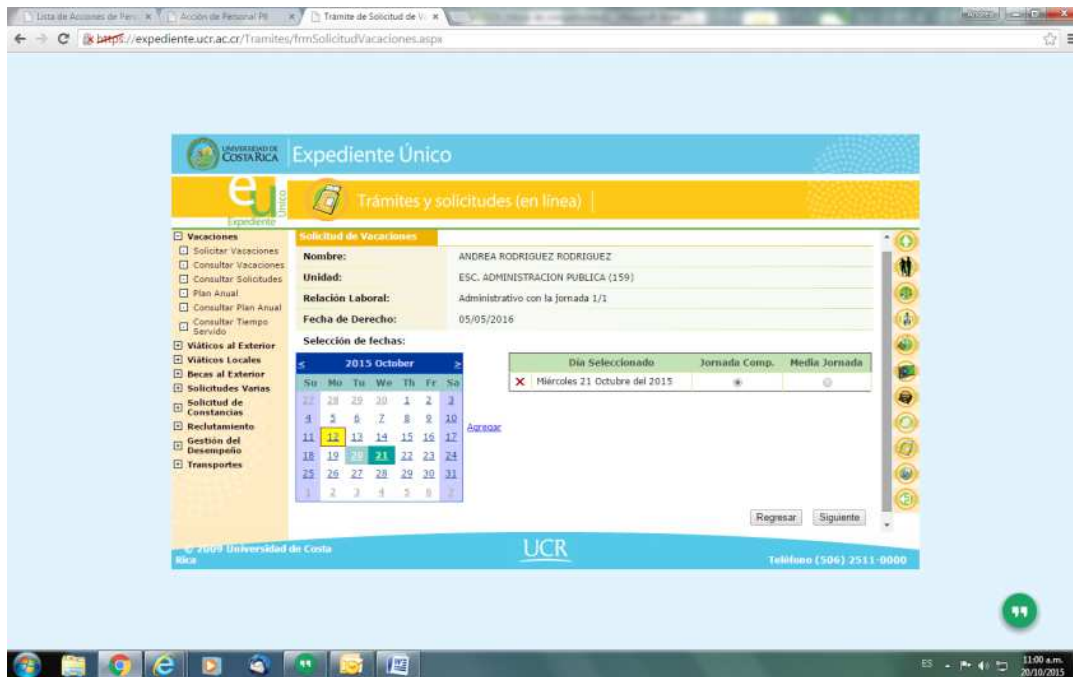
Lista de Acciones de Pers | Acción de Personal PI | Trámite de Solicitud de V

https://expediente.ucr.ac.cr/Tramites/frmSolicitudVacaciones.aspx

UNIVERSIDAD DE COSTA RICA Expediente Único

eu Expediente Único

Trámites y solicitudes (en línea)

Vacaciones
Solicitar Vacaciones
Consultar Vacaciones
Consultar Solicitudes
Plan Anual
Consultar Plan Anual
Consultar Tiempo Servido
Viáticos al Exterior
Viáticos Locales
Becas al Exterior
Solicitudes Varias
Solicitud de Constancias
Reclutamiento
Gestión del Desempeño
Transportes

Solicitud de Vacaciones

| | |
|---|---|
| Nombre: | ANDREA RODRIGUEZ RODRIGUEZ |
| Unidad: | ESC. ADMINISTRACION PUBLICA (159) |
| Relación Laboral: | Administrativo con la jornada 1/1 |
| Fecha de Derecho: | 05/05/2016 |

Selección de fechas:

< 2015 October >

| Su | Mo | Tu | We | Th | Fr | Sa |
|---|---|---|---|---|---|---|
| 27 | 28 | 29 | 30 | 1 | 2 | 3 |
| 4 | 5 | 6 | 7 | 8 | 9 | 10 |
| 11 | 12 | 13 | 14 | 15 | 16 | 17 |
| 18 | 19 | 20 | 21 | 22 | 23 | 24 |
| 25 | 26 | 27 | 28 | 29 | 30 | 31 |
| 1 | 2 | 3 | 4 | 5 | 6 | 7 |

Agregar

| | Día Seleccionado | Jornada Comp. | Media Jornada |
|---|---|---|---|
| X | Miércoles 21 Octubre del 2015 | | |

Regresar Siguiente

© 2009 Universidad de Costa Rica

UCR

Teléfono (506) 2511-0000

ES 11:00 a.m. 20/10/2015